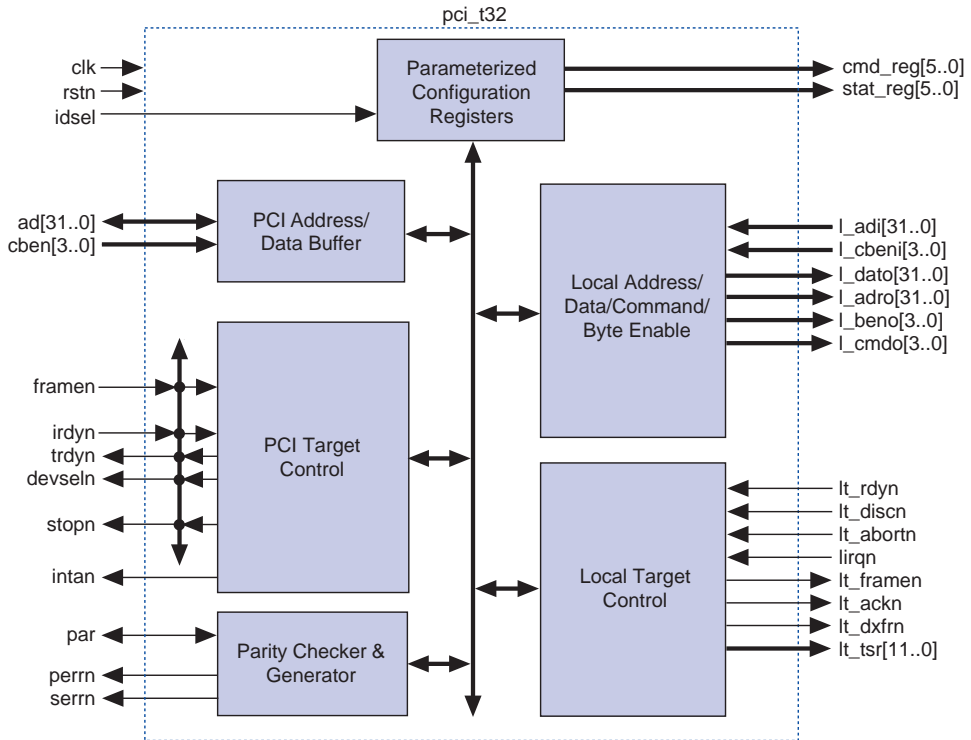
pci_t32

clk
rstn
idsel

Parameterized Configuration Registers

cmd_reg[5..0]
stat_reg[5..0]

ad[31..0]
cben[3..0]

PCI Address/ Data Buffer

Local Address/ Data/Command/ Byte Enable

l_adi[31..0]
l_cbeni[3..0]
l_dato[31..0]
l_adro[31..0]
l_beno[3..0]
l_cmdo[3..0]

framen
irdyn
trdyn
devseln
stopn
intan

PCI Target Control

Local Target Control

lt_rdyn
lt_discn
lt_abortn
lirqn
lt_framen
lt_ackn
lt_dxfrn
lt_tsr[11..0]

par
perrn
serrn

Parity Checker & Generator